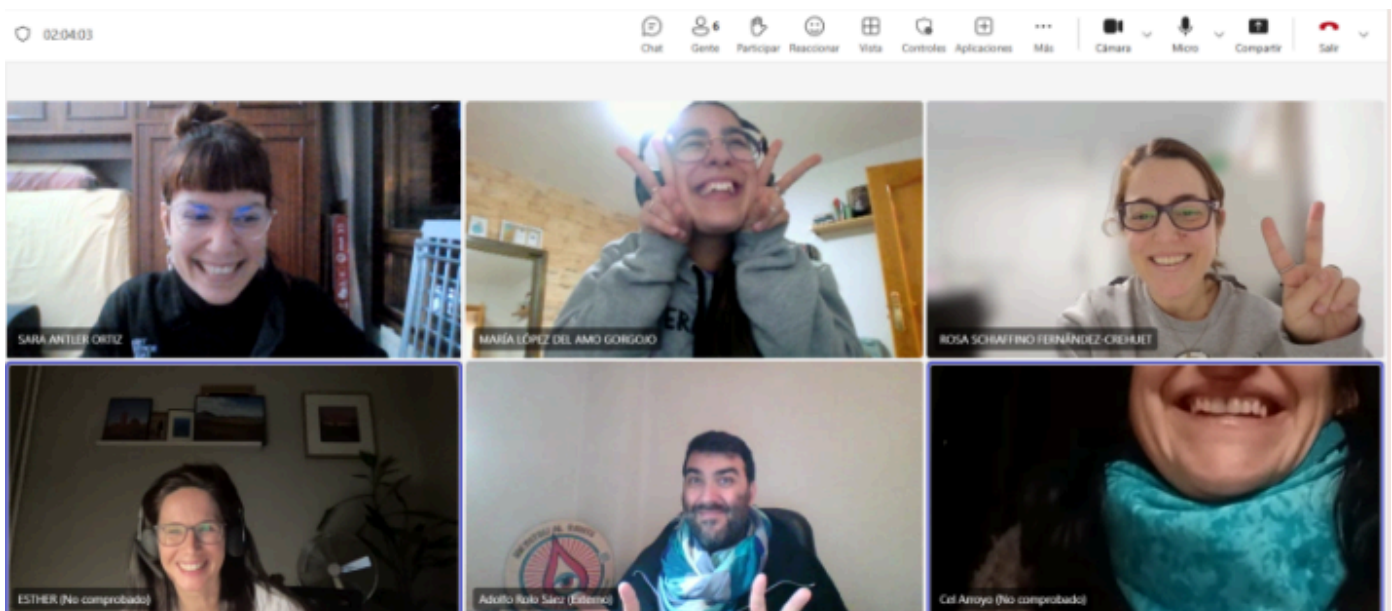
02:04:03

Chat
6
Gente
Participar
Reaccionar
Vista
Controles
Aplicaciones
Más
Cámara
Micro
Compartir
Salir

SARA ANTLER ORTIZ
MARÍA LÓPEZ DEL AMO GORGOJO
ROSA SCHIAFFINO FERNÁNDEZ-CREHUET
ESTHER (No comprobado)
Adolfo Rolo Sáez (Externo)
Cel Arroyo (No comprobado)